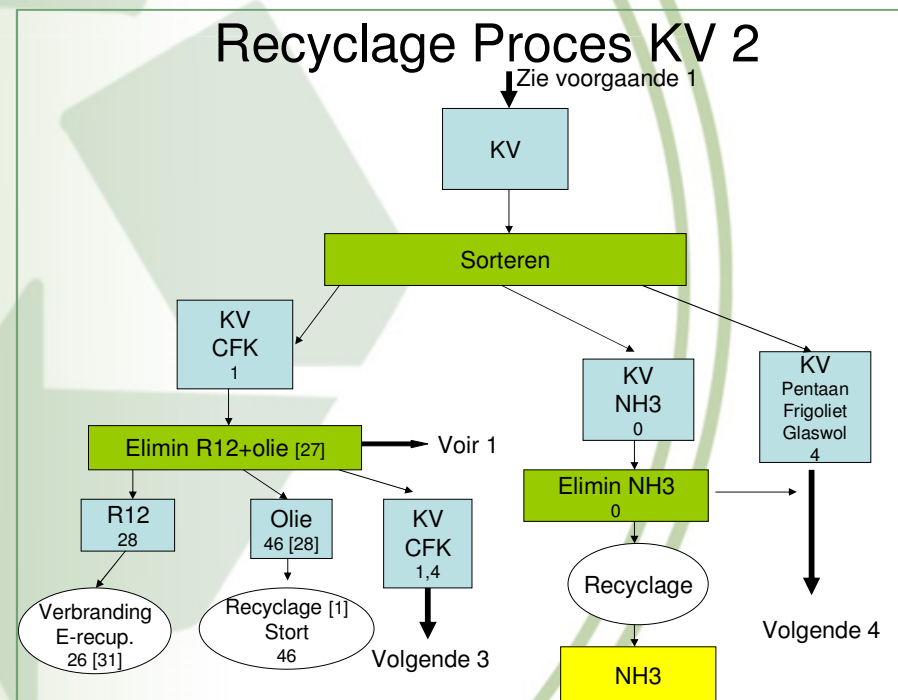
Recyclage Proces KV 2

Zie voorgaande 1

KV

Sorteren

KV
CFK
1

KV
NH3
0

KV
Pentaan
Frigoliet
Glaswol
4

Elimin R12+olie [27]

Voir 1

Elimin NH3
0

R12
28

Olie
46 [28]

KV
CFK
1,4

Recyclage

Verbranding
E-recup.
26 [31]

Recyclage [1]
Stort
46

Volgende 3

Volgende 4

NH3